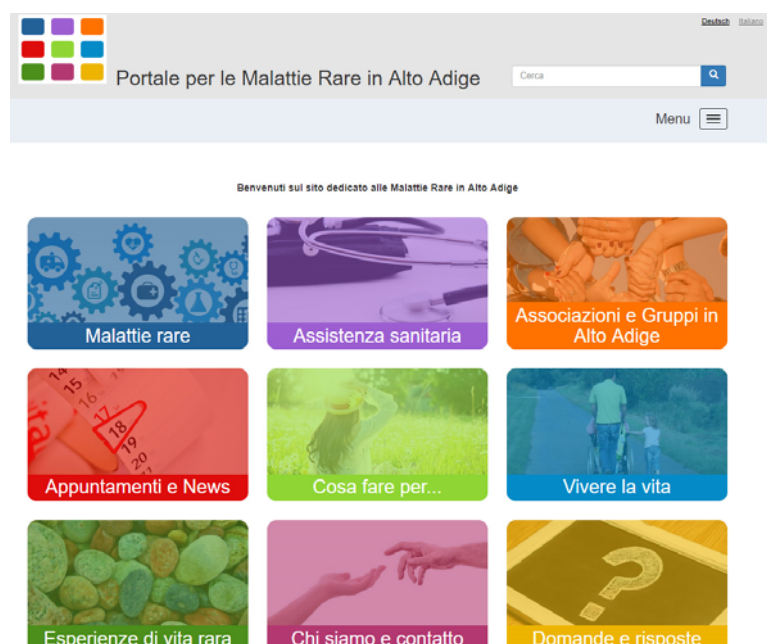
Deutsch Italiano

Portale per le Malattie Rare in Alto Adige

Cerca

Menu

Benvenuti sul sito dedicato alle Malattie Rare in Alto Adige

Malattie rare

Assistenza sanitaria

Associazioni e Gruppi in Alto Adige

Appuntamenti e News

Cosa fare per...

Vivere la vita

Esperienze di vita rara

Chi siamo e contatto

Domande e risposte